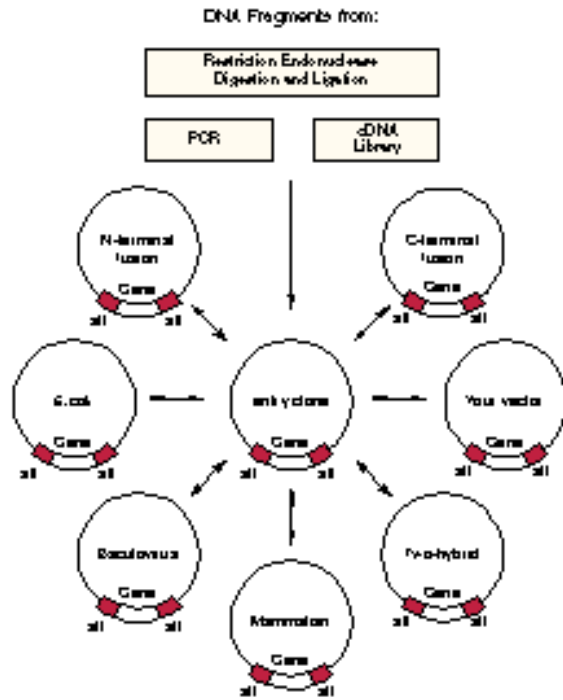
DNA Fragments from:

Restriction Endonuclease Digestion and Ligation

PCR

cDNA Library

N-terminal fusion

Gene

att

att

C-terminal fusion

Gene

att

att

E. coli

Gene

att

att

entry clone

Gene

att

att

Your vector

Gene

att

att

Baculovirus

Gene

att

att

Two-hybrid

Gene

att

att

Mammalian

Gene

att

att